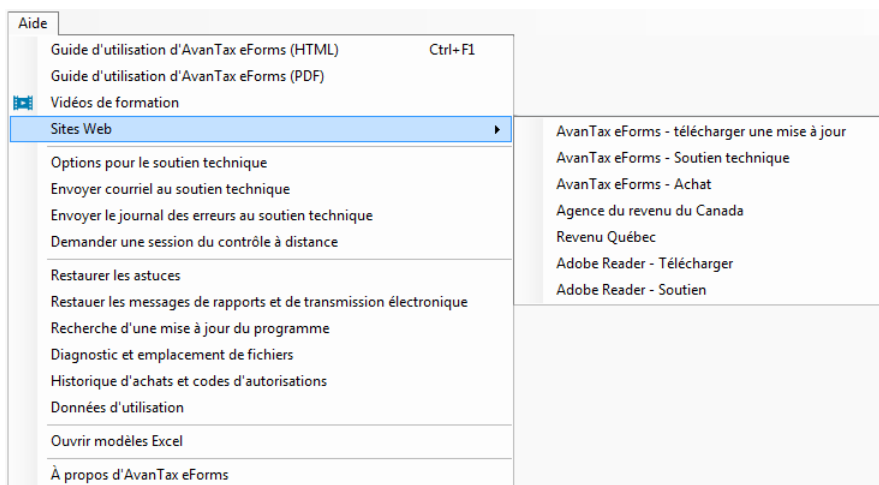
Aide

Guide d'utilisation d'AvanTax eForms (HTML) Ctrl+F1
Guide d'utilisation d'AvanTax eForms (PDF)
Vidéos de formation
Sites Web

AvanTax eForms - télécharger une mise à jour
AvanTax eForms - Soutien technique
AvanTax eForms - Achat
Agence du revenu du Canada
Revenu Québec
Adobe Reader - Télécharger
Adobe Reader - Soutien

Options pour le soutien technique
Envoyer courriel au soutien technique
Envoyer le journal des erreurs au soutien technique
Demander une session du contrôle à distance

Restaurer les astuces
Restauer les messages de rapports et de transmission électronique
Recherche d'une mise à jour du programme
Diagnostic et emplacement de fichiers
Historique d'achats et codes d'autorisations
Données d'utilisation

Ouvrir modèles Excel

À propos d'AvanTax eForms